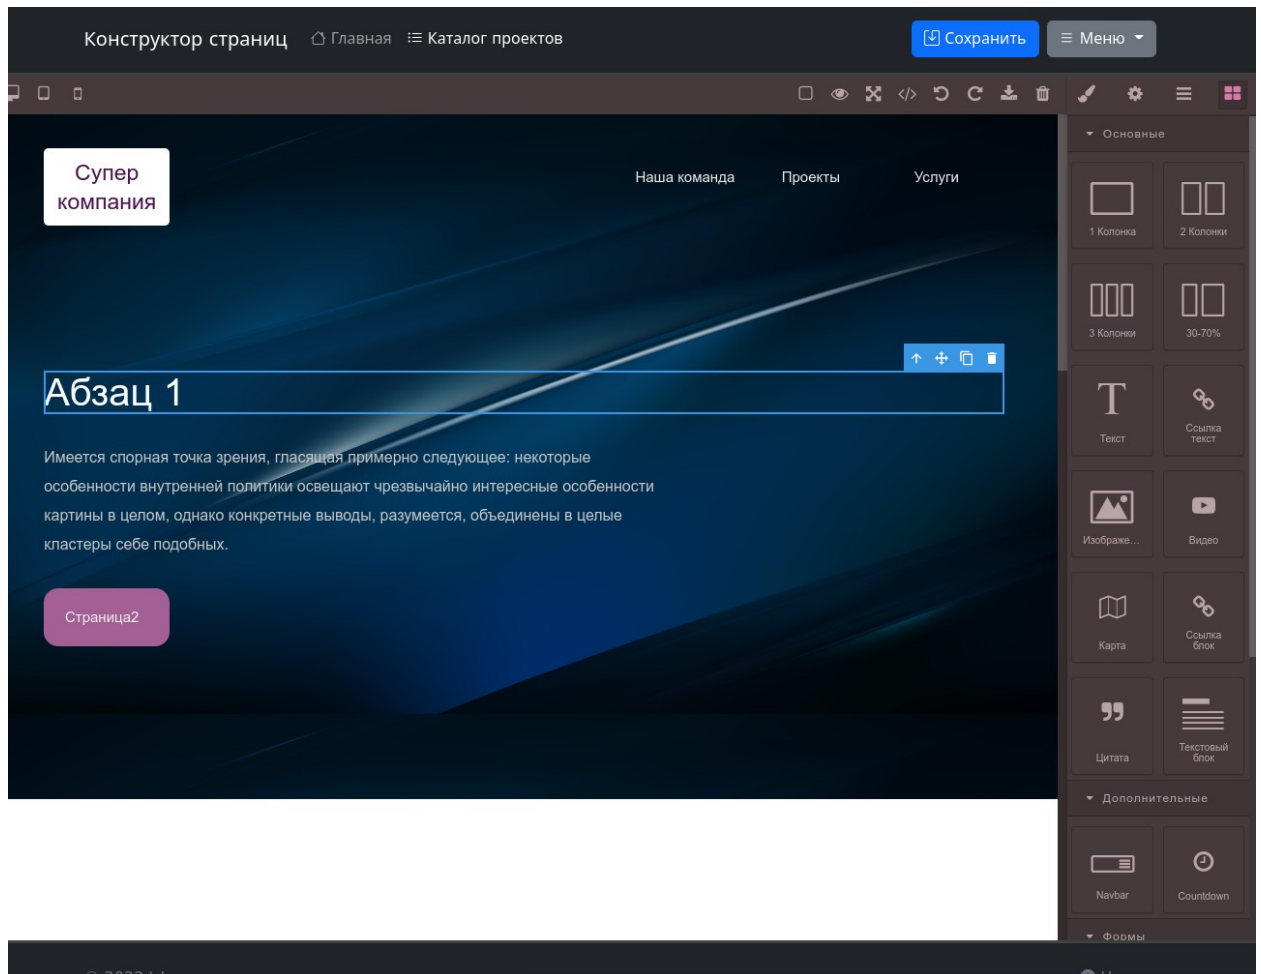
Конструктор страниц Главная Каталог проектов Сохранить Меню

Основные

Супер компания

Наша команда Проекты Услуги

Абзац 1

Имеется спорная точка зрения, гласящая примерно следующее: некоторые особенности внутренней политики освещают чрезвычайно интересные особенности картины в целом, однако конкретные выводы, разумеется, объединены в целые кластеры себе подобных.

Страница2

1 Колонка
2 Колонки
3 Колонки
30-70%
Текст
Ссылка текст
Изображе...
Видео
Карта
Ссылка блок
Цитата
Текстовый блок

Дополнительные

Navbar
Countdown

Формы

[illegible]